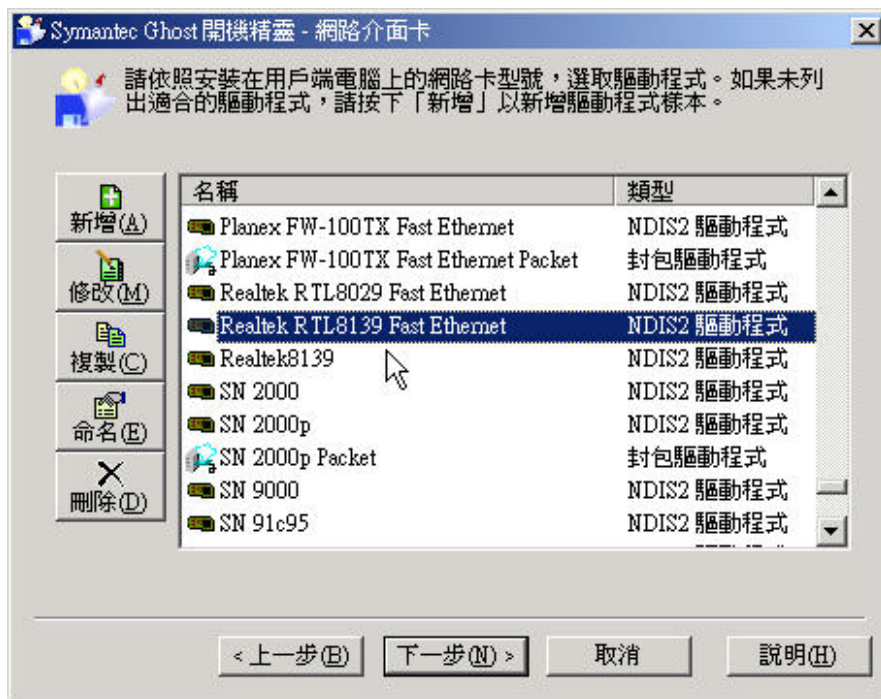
Symantec Ghost 開機精靈 - 網路介面卡

請依照安裝在用戶端電腦上的網路卡型號，選取驅動程式。如果未列出適合的驅動程式，請按下「新增」以新增驅動程式樣本。

新增(A)
修改(M)
複製(C)
命名(E)
刪除(D)

| 名稱 | 類型 |
|---|---|
| Planex FW-100TX Fast Ethernet | NDIS2 驅動程式 |
| Planex FW-100TX Fast Ethernet Packet | 封包驅動程式 |
| Realtek RTL8029 Fast Ethernet | NDIS2 驅動程式 |
| Realtek RTL8139 Fast Ethernet | NDIS2 驅動程式 |
| Realtek8139 | NDIS2 驅動程式 |
| SN 2000 | NDIS2 驅動程式 |
| SN 2000p | NDIS2 驅動程式 |
| SN 2000p Packet | 封包驅動程式 |
| SN 9000 | NDIS2 驅動程式 |
| SN 91c95 | NDIS2 驅動程式 |

< 上一步(B)   下一步(N) >   取消   說明(H)